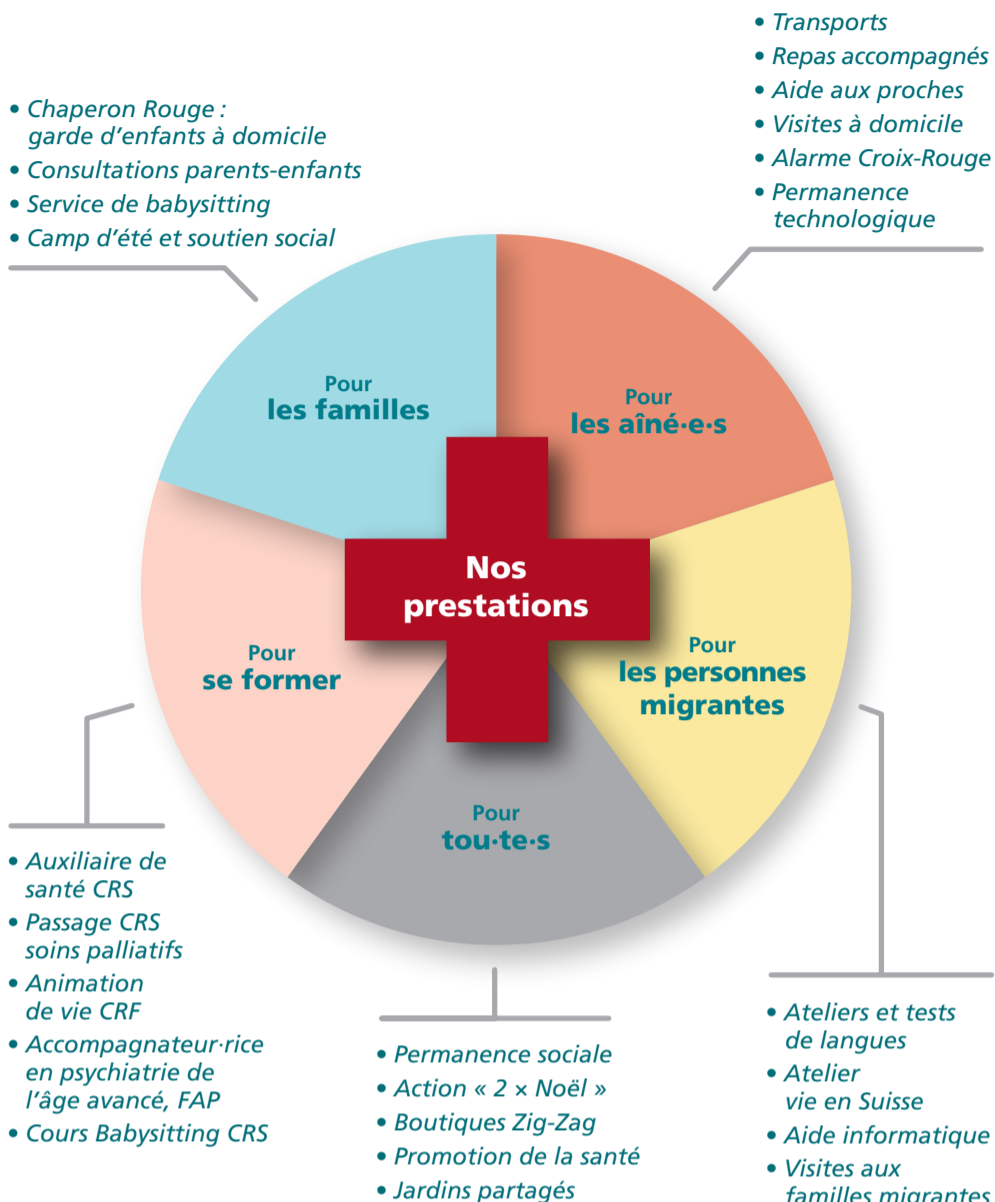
• Transports
• Repas accompagnés
• Aide aux proches
• Visites à domicile
• Alarme Croix-Rouge
• Permanence technologique

• Chaperon Rouge : garde d'enfants à domicile
• Consultations parents-enfants
• Service de babysitting
• Camp d'été et soutien social

Pour
les familles

Pour
les aîné·e·s

Nos prestations

Pour
se former

Pour
les personnes migrantes

Pour
tou·te·s

• Auxiliaire de santé CRS
• Passage CRS soins palliatifs
• Animation de vie CRF
• Accompagnateur·rice en psychiatrie de l'âge avancé, FAP
• Cours Babysitting CRS

• Permanence sociale
• Action « 2 × Noël »
• Boutiques Zig-Zag
• Promotion de la santé
• Jardins partagés

• Ateliers et tests de langues
• Atelier vie en Suisse
• Aide informatique
• Visites aux familles migrantes